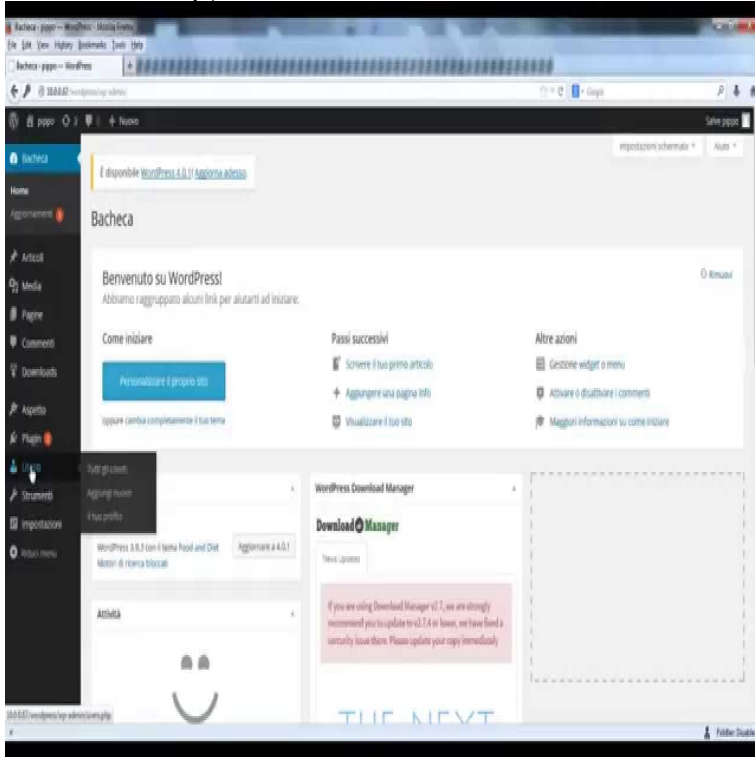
Bacheca ‹ pippo — WordPress - Mozilla Firefox
File Edit View History Bookmarks Tools Help
Bacheca ‹ pippo — WordPress
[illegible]/wordpress/wp-admin/
Google

pippo 3 1 + Nuovo
Salve pippo

Bacheca
Home
Aggiornamenti
Articoli
Media
Pagine
Commenti
Downloads
Aspetto
Plugin
Utenti
Tutti gli utenti
Aggiungi nuovo
Il tuo profilo
Strumenti
Impostazioni
Riduci menu

Impostazioni schermata
Aiuto

È disponibile WordPress 4.0.1! Aggiorna adesso.

Bacheca

Benvenuto su WordPress!
Abbiamo raggruppato alcuni link per aiutarti ad iniziare:
Rimuovi

Come iniziare
Personalizzare il proprio sito
oppure cambia completamente il tuo tema

Passi successivi
Scrivere il tuo primo articolo
Aggiungere una pagina Info
Visualizzare il tuo sito

Altre azioni
Gestione widget o menu
Attivare o disattivare i commenti
Maggiori informazioni su come iniziare

WordPress 3.9.3 con il tema Food and Diet
Motori di ricerca bloccati
Aggiornare a 4.0.1

Attività

WordPress Download Manager
Download Manager
New Updates
If you are using Download Manager v2.7, we are strongly recommend you to update to v2.7.4 or lower, we have fixed a security issue there. Please update your copy immediately

THE NEXT

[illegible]/wordpress/wp-admin/users.php
Folder Usable